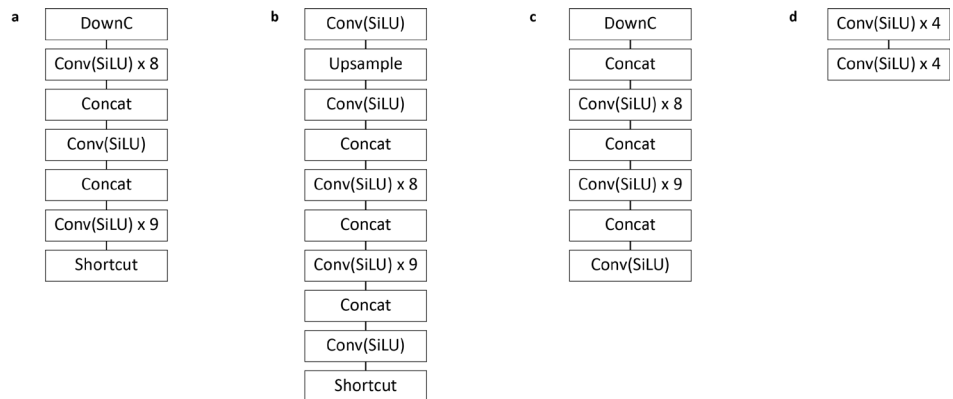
a

DownC

Conv(SiLU) x 8

Concat

Conv(SiLU)

Concat

Conv(SiLU) x 9

Shortcut

b

Conv(SiLU)

Upsample

Conv(SiLU)

Concat

Conv(SiLU) x 8

Concat

Conv(SiLU) x 9

Concat

Conv(SiLU)

Shortcut

c

DownC

Concat

Conv(SiLU) x 8

Concat

Conv(SiLU) x 9

Concat

Conv(SiLU)

d

Conv(SiLU) x 4

Conv(SiLU) x 4